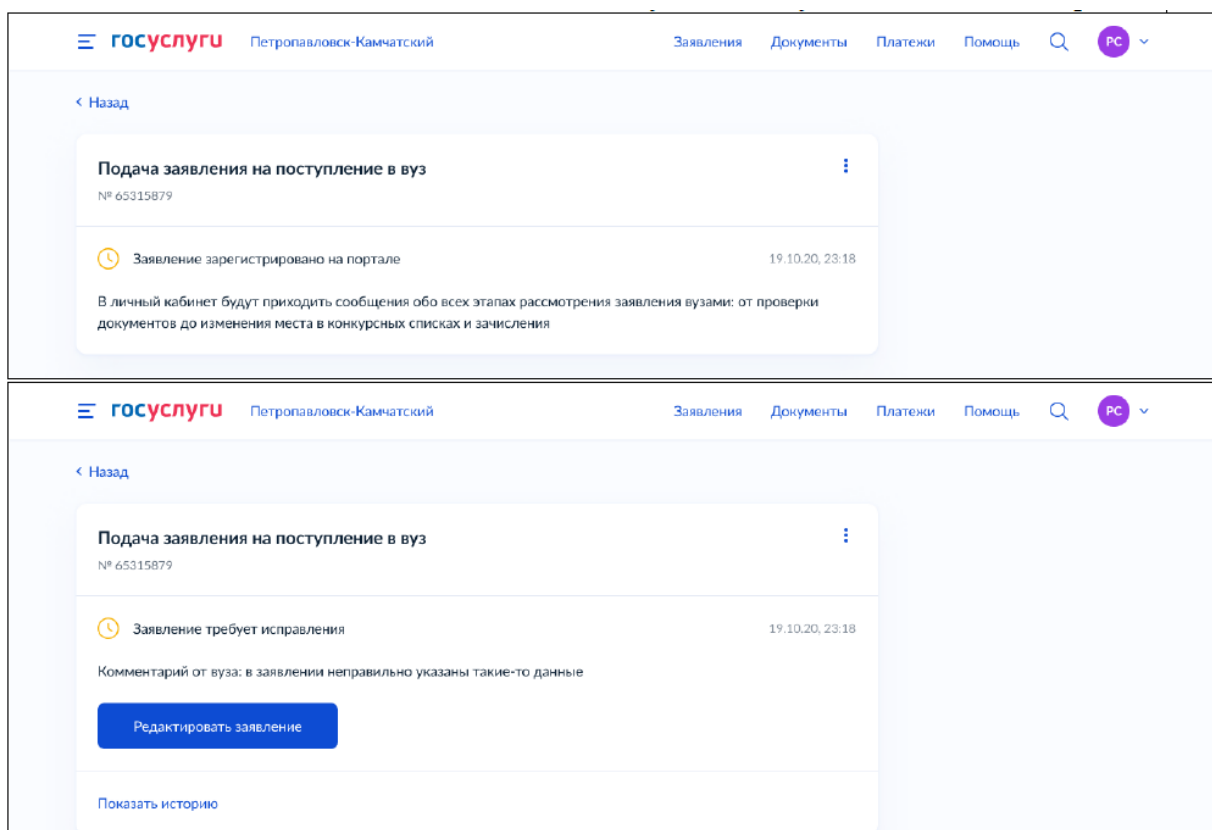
госуслуги Петропавловск-Камчатский Заявления Документы Платежи Помощь РС

‹ Назад

Подача заявления на поступление в вуз

№ 65315879

Заявление зарегистрировано на портале 19.10.20, 23:18

В личный кабинет будут приходить сообщения обо всех этапах рассмотрения заявления вузами: от проверки документов до изменения места в конкурсных списках и зачисления

госуслуги Петропавловск-Камчатский Заявления Документы Платежи Помощь РС

‹ Назад

Подача заявления на поступление в вуз

№ 65315879

Заявление требует исправления 19.10.20, 23:18

Комментарий от вуза: в заявлении неправильно указаны такие-то данные

Редактировать заявление

Показать историю